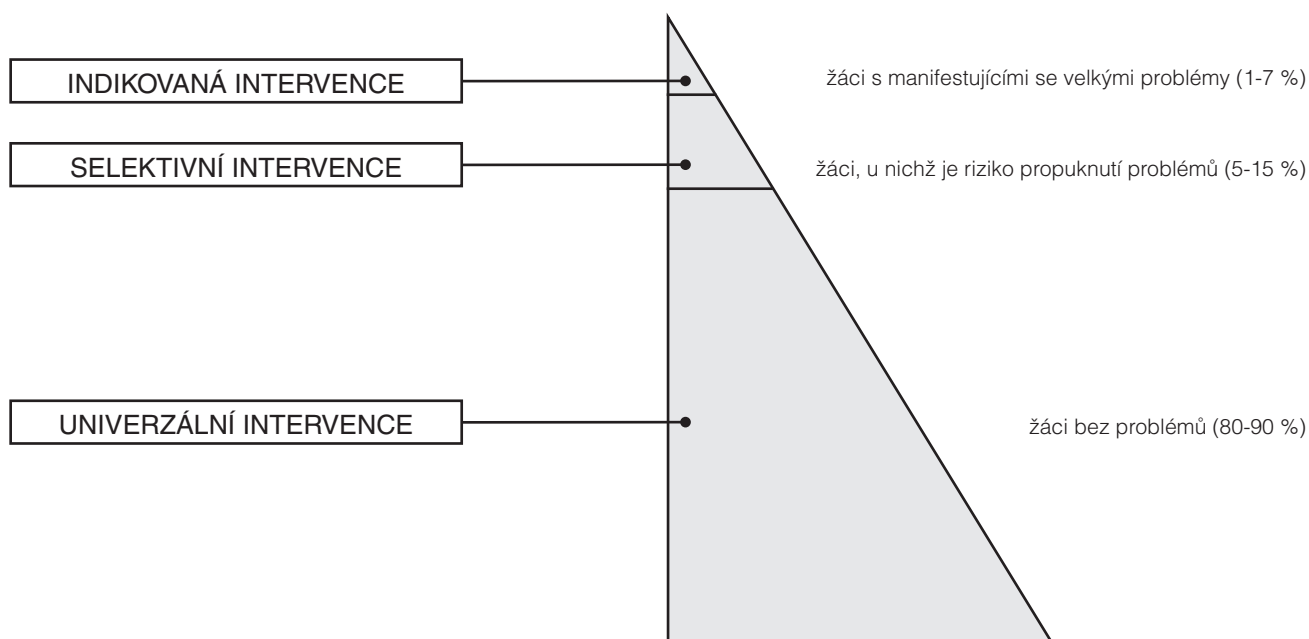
INDIKOVANÁ INTERVENCE

žáci s manifestujícími se velkými problémy (1-7 %)

SELEKTIVNÍ INTERVENCE

žáci, u nichž je riziko propuknutí problémů (5-15 %)

UNIVERZÁLNÍ INTERVENCE

žáci bez problémů (80-90 %)